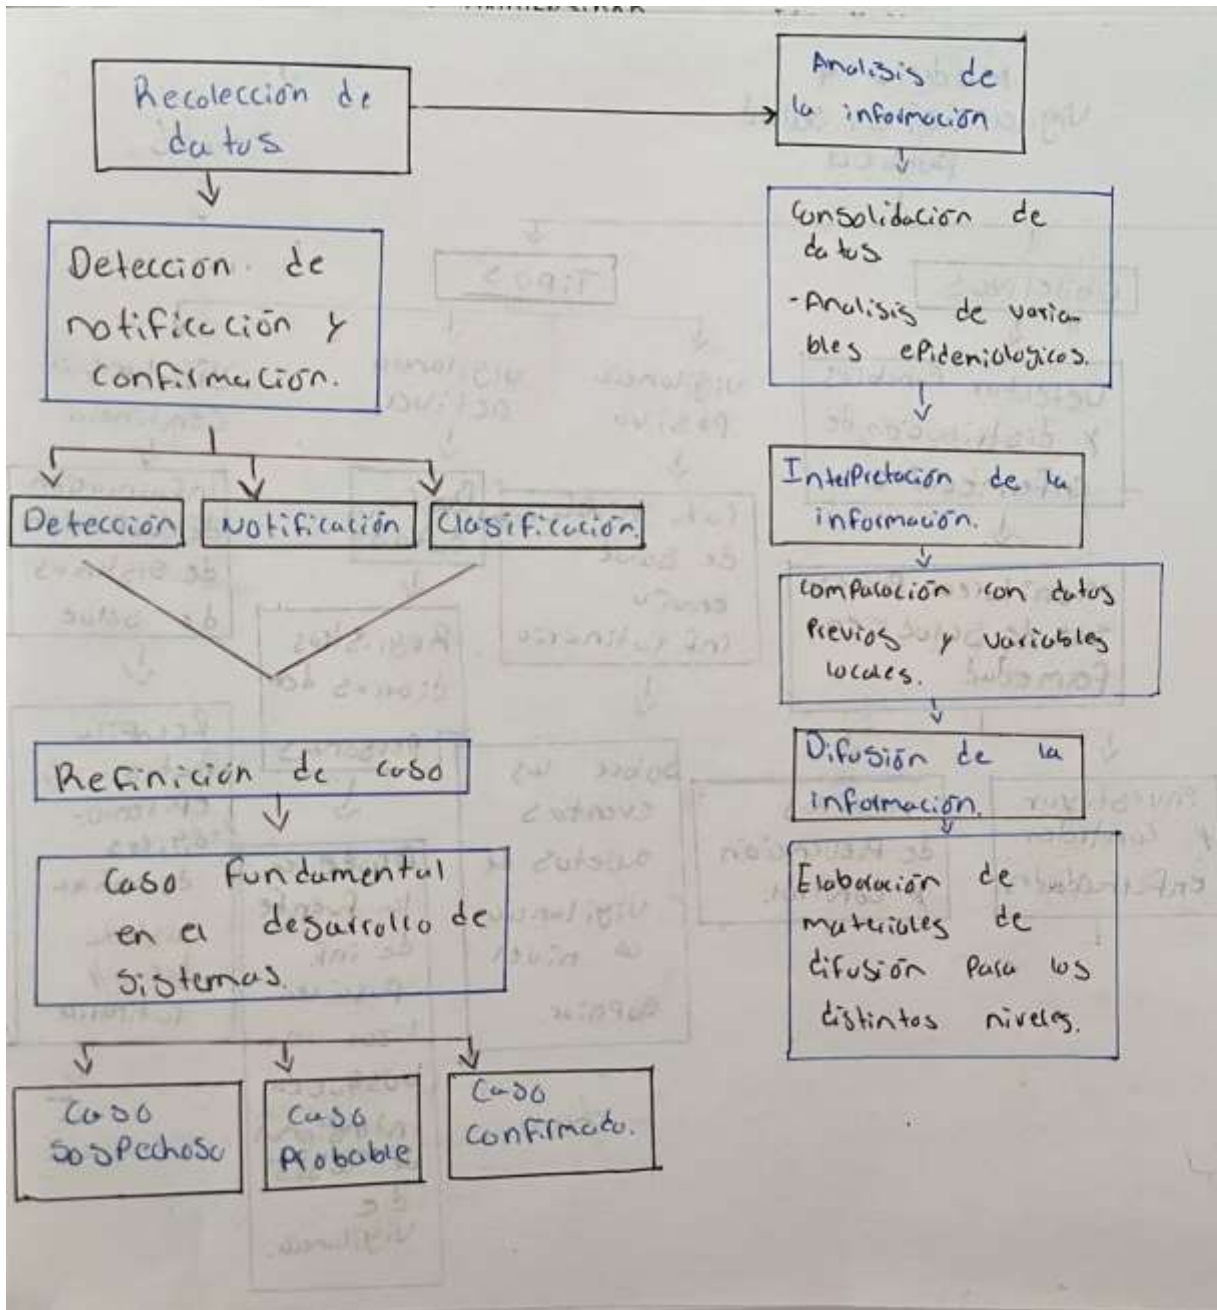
Recoleccion de datus

Deteccion de notificacion y confirmacion.

Detección

Notificación

Clasificación

Refinición de caso

Caso fundamental en el desarrollo de sistemas.

Caso sospechoso

Caso Probable

Caso confirmado.

Analisis de la informacion

Consolidación de datos
-Analisis de variables epidemiologicos.

Interpretación de la información.

comparación con datos previos y variables locales.

Difusión de la información.

Elaboración de materiales de difusión para los distintos niveles.